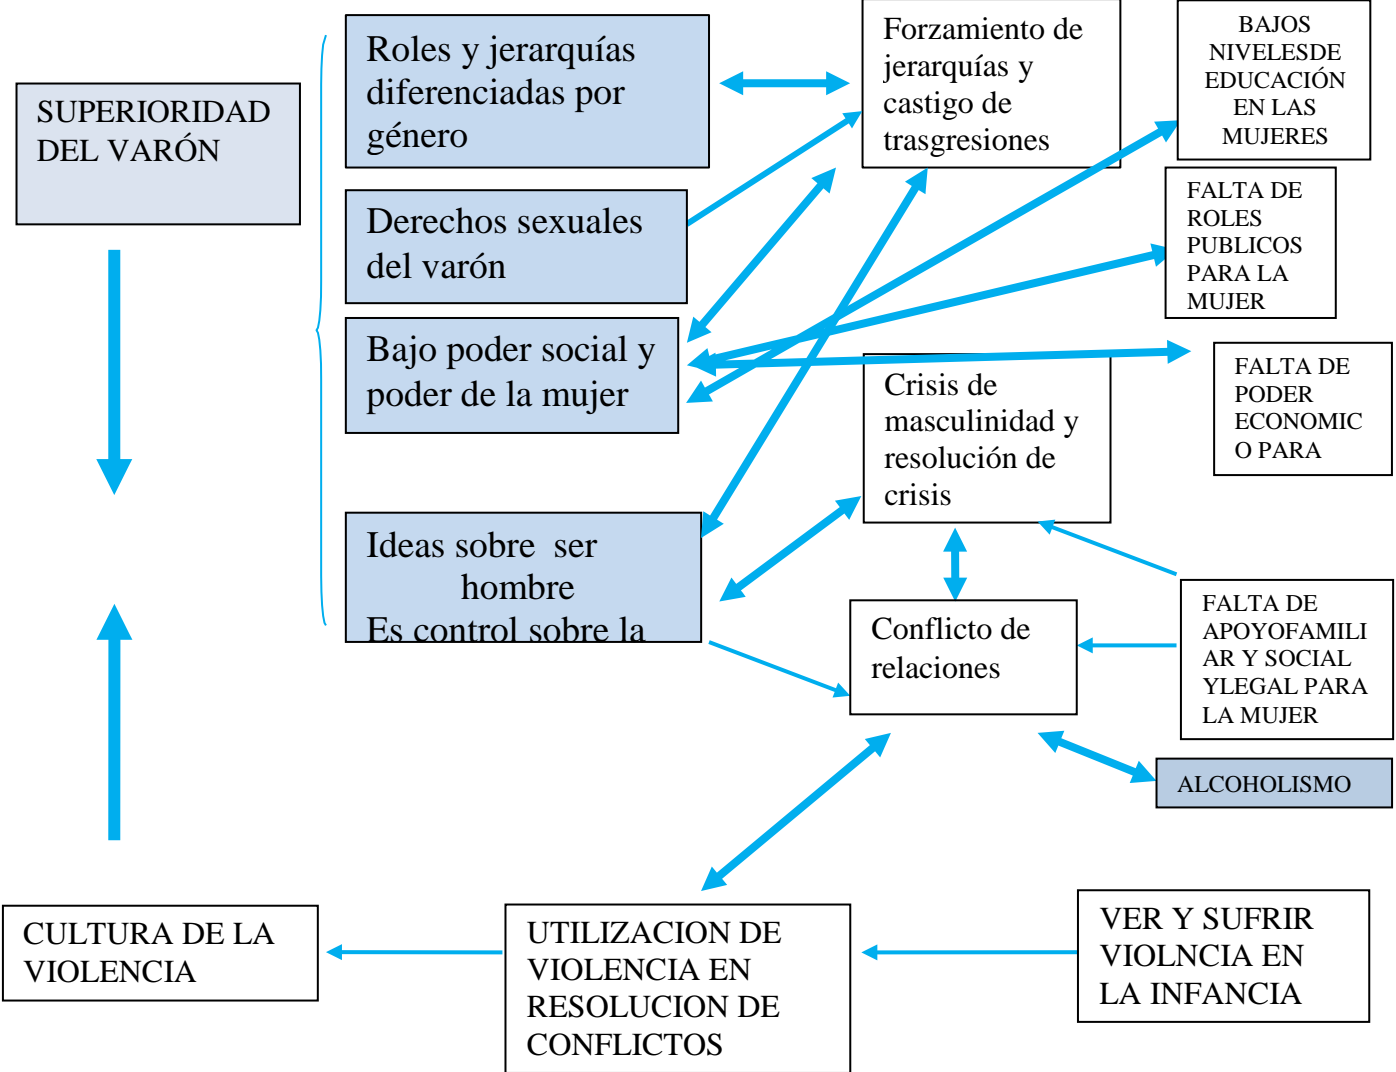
SUPERIORIDAD DEL VARÓN

Roles y jerarquías diferenciadas por género

Derechos sexuales del varón

Bajo poder social y poder de la mujer

Ideas sobre ser hombre
Es control sobre la

Forzamiento de jerarquías y castigo de trasgresiones

BAJOS NIVELESDE EDUCACIÓN EN LAS MUJERES

FALTA DE ROLES PUBLICOS PARA LA MUJER

FALTA DE PODER ECONOMICO PARA

Crisis de masculinidad y resolución de crisis

Conflicto de relaciones

FALTA DE APOYOFAMILIAR Y SOCIAL YLEGAL PARA LA MUJER

ALCOHOLISMO

CULTURA DE LA VIOLENCIA

UTILIZACION DE VIOLENCIA EN RESOLUCION DE CONFLICTOS

VER Y SUFRIR VIOLNCIA EN LA INFANCIA